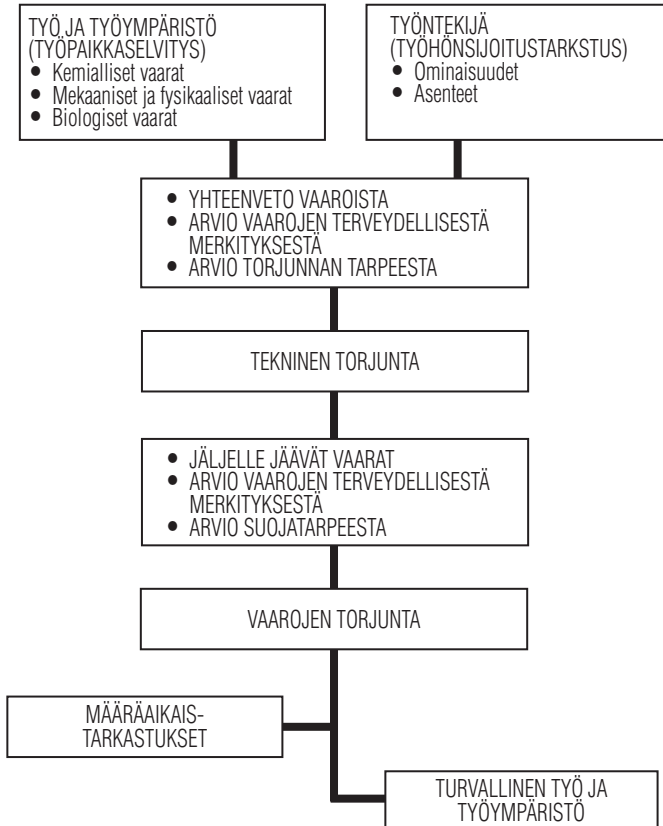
TYÖ JA TYÖYMPÄRISTÖ (TYÖPAIKKASELVITYS)
• Kemialliset vaarat
• Mekaaniset ja fysikaaliset vaarat
• Biologiset vaarat

TYÖNTEKIJÄ (TYÖHÖNSIJOITUSTARKSTUS)
• Ominaisuudet
• Asenteet

• YHTEENVETO VAAROISTA
• ARVIO VAAROJEN TERVEYDELLISESTÄ MERKITYKSESTÄ
• ARVIO TORJUNNAN TARPEESTA

TEKNINEN TORJUNTA

• JÄLJELLE JÄÄVÄT VAARAT
• ARVIO VAAROJEN TERVEYDELLISESTÄ MERKITYKSESTÄ
• ARVIO SUOJATARPEESTA

VAAROJEN TORJUNTA

MÄÄRÄAIKAISTARKASTUKSET

TURVALLINEN TYÖ JA TYÖYMPÄRISTÖ